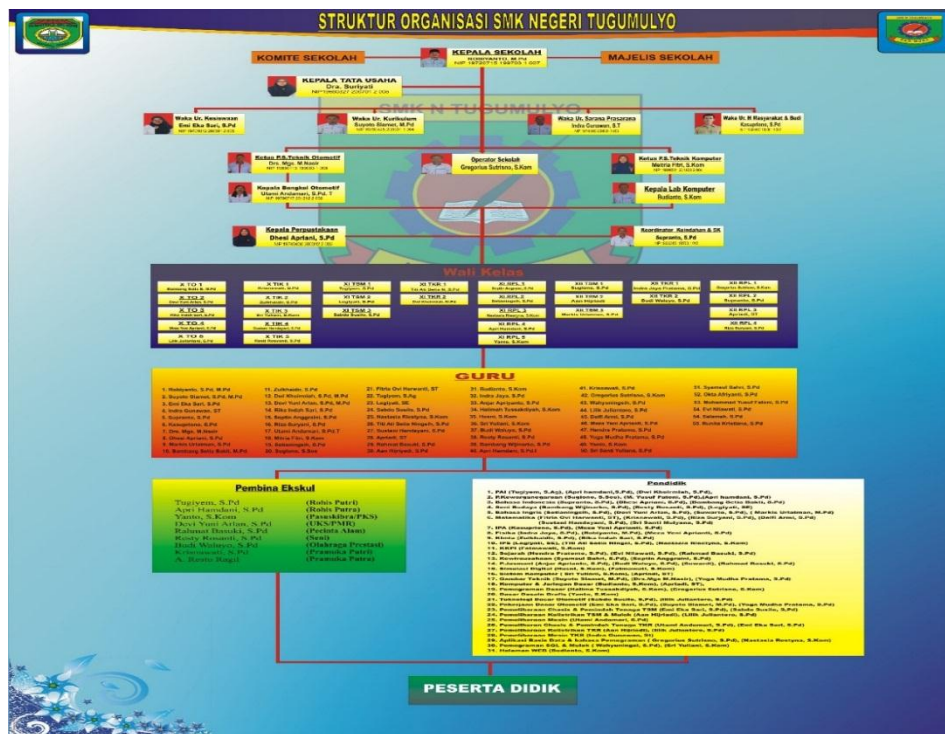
STRUKTUR ORGANISASI SMK NEGERI TUGUMULYO

KOMITE SEKOLAH

KEPALA SEKOLAH
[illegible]

MAJELIS SEKOLAH

KEPALA TATA USAHA
Dra. Suriyati

SMK N TUGUMULYO

Waka Ur. Kesiswaan
Emi Eka Sari, S.Pd

Waka Ur. Kurikulum
Suyoto Slamet, M.Pd

Waka Ur. Sarana Prasarana
Indra Gunawan, S.T

Waka Ur. H Masyarakat & Hubin
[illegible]

Ketua P.S.Teknik Otomotif
Drs. Mgs. M Nasir

Operator Sekolah
Gregorius Sutrisno, S.Kom

Ketua P.S.Teknik Komputer
Metria Fitri, S.Kom

Kepala Bengkel Otomotif
Ulansi Andamari, S.Pd. T

Kepala Lab Komputer
Budianto, S.Kom

Kepala Perpustakaan
Dhesi Apriani, S.Pd

Koordinator Keindahan & DK
Supranto, S.Pd

Wali Kelas

GURU

Pembina Ekskul

| | |
|---|---|
| Tugiyem, S.Pd | (Rohis Putri) |
| Apri Hamdani, S.Pd | (Rohis Putra) |
| Yanto, S.Kom | (Paaskibra/PKS) |
| Devi Yuni Arfan, S.Pd | (UKS/PMR) |
| Rahmat Basuki, S.Pd | (Pecinta Alam) |
| Rosty Rosanti, S.Pd | (Seni) |
| Budi Wahyu, S.Pd | (Olahraga Prestasi) |
| Kriswanti, S.Pd | (Pramuka Putri) |
| A. Basrie Ragil | (Pramuka Putra) |

Pendidik

PESERTA DIDIK